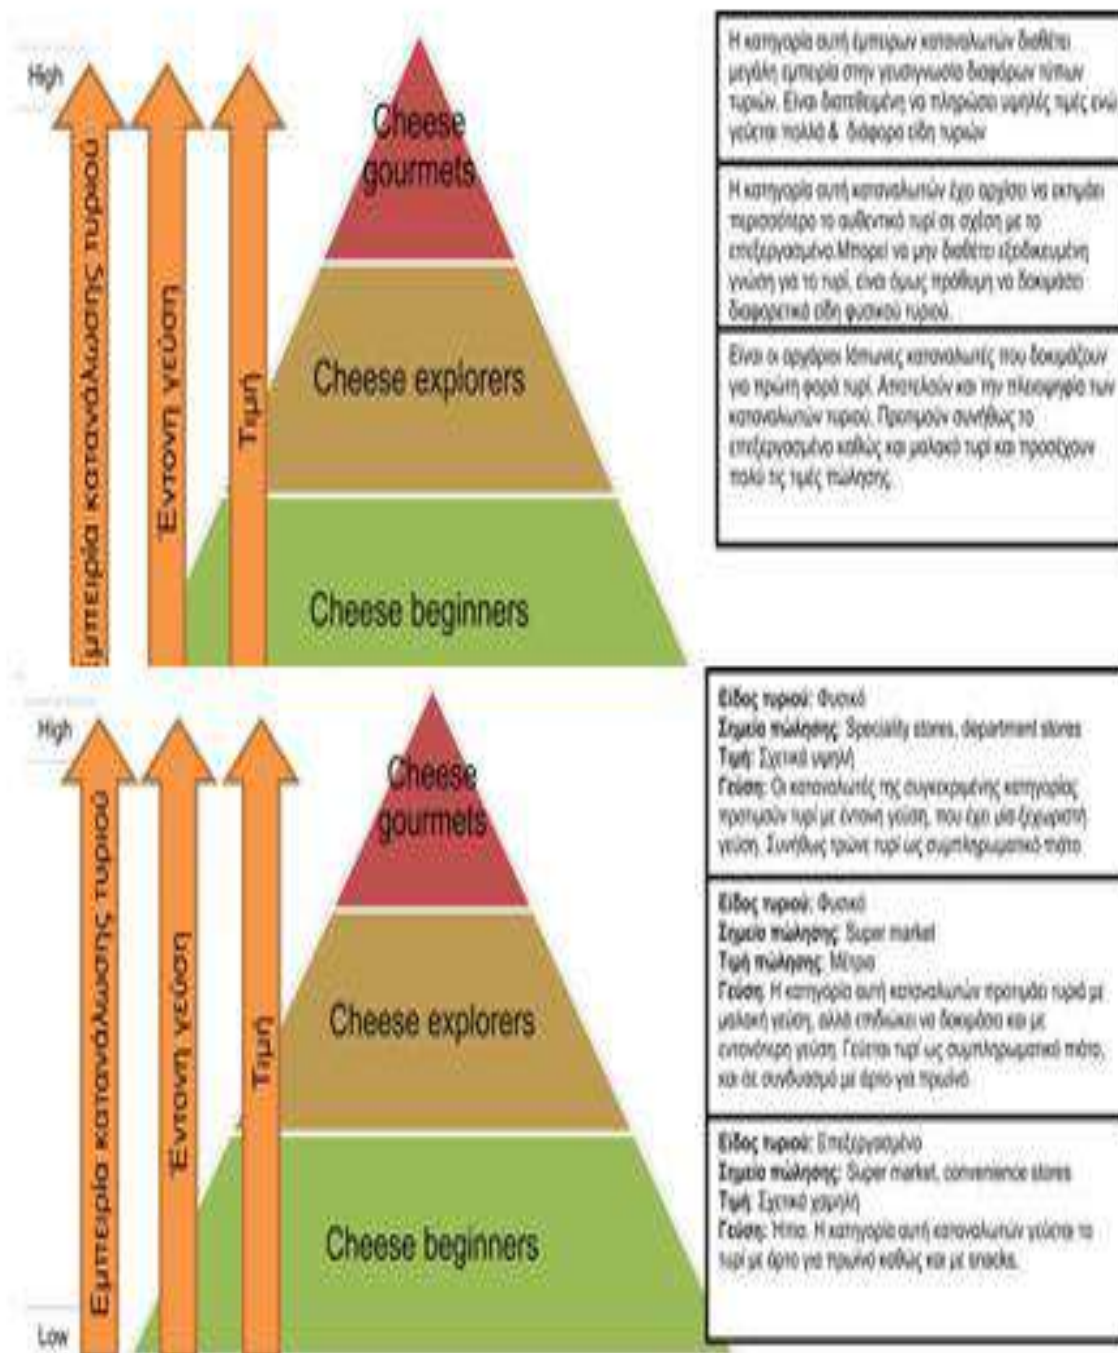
High

Εμπειρία κατανάλωσης τυριού

Έντονη γεύση

Τιμή

Cheese gourmets

Cheese explorers

Cheese beginners

Η κατηγορία αυτή έμπειρων καταναλωτών διαθέτει μεγάλη εμπειρία στην γευσιγνωσία διαφόρων τύπων τυριών. Είναι διατεθειμένη να πληρώσει υψηλές τιμές ενώ γεύεται πολλά & διάφορα είδη τυριών

Η κατηγορία αυτή καταναλωτών έχει αρχίσει να εκτιμάει περισσότερο το αυθεντικό τυρί σε σχέση με το επεξεργασμένο.Μπορεί να μην διαθέτει εξειδικευμένη γνώση για το τυρί, είναι όμως πρόθυμη να δοκιμάσει διαφορετικά είδη φυσικού τυριού.

Είναι οι αρχάριοι ή/και νέοι καταναλωτές που δοκιμάζουν για πρώτη φορά τυρί. Αποτελούν και την πλειοψηφία των καταναλωτών τυριού. Προτιμούν συνήθως το επεξεργασμένο καθώς και μαλακό τυρί και προσέχουν πολύ τις τιμές πώλησης.

High

Low

Εμπειρία κατανάλωσης τυριού

Έντονη γεύση

Τιμή

Cheese gourmets

Cheese explorers

Cheese beginners

**Είδος τυριού:** Φυσικό
**Σημείο πώλησης:** Speciality stores, department stores
**Τιμή:** Σχετικά υψηλή
**Γεύση:** Οι καταναλωτές της συγκεκριμένης κατηγορίας προτιμούν τυρί με έντονη γεύση, που έχει μια ξεχωριστή γεύση. Συνήθως τρώνε τυρί ως συμπληρωματικό πιάτο.

**Είδος τυριού:** Φυσικό
**Σημείο πώλησης:** Super market
**Τιμή πώλησης:** Μέτρια
**Γεύση:** Η κατηγορία αυτή καταναλωτών προτιμάει τυριά με μαλακή γεύση, αλλά επιδιώκει να δοκιμάσει και με εντονότερη γεύση. Γεύεται τυρί ως συμπληρωματικό πιάτο, και σε συνδυασμό με άρτο για πρωινό.

**Είδος τυριού:** Επεξεργασμένο
**Σημείο πώλησης:** Super market, convenience stores
**Τιμή:** Σχετικά χαμηλή
**Γεύση:** Ήπια. Η κατηγορία αυτή καταναλωτών γεύεται το τυρί με άρτο για πρωινό καθώς και με snacks.